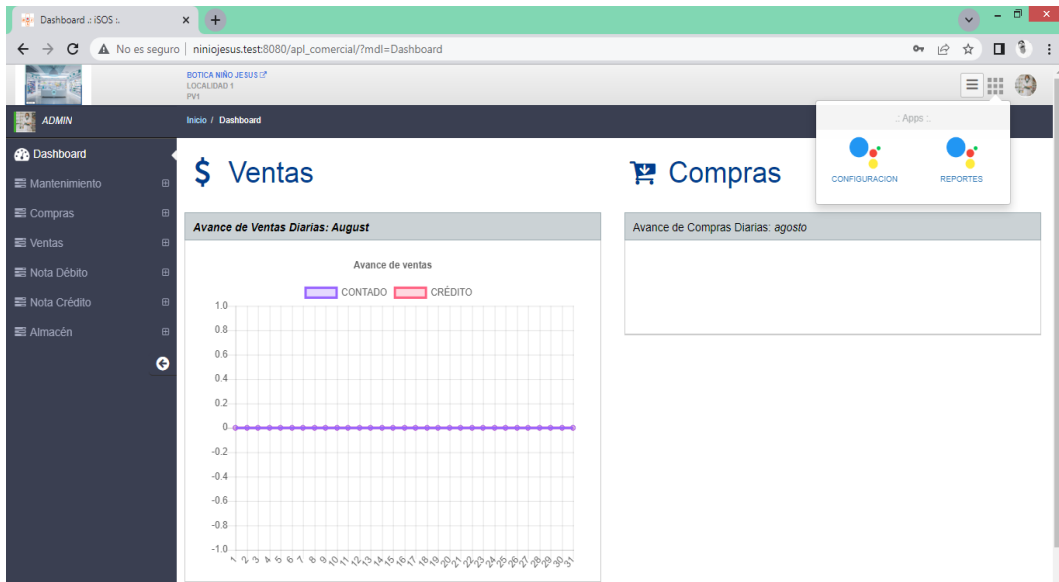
Dashboard .: iSOS :.

No es seguro | niniojesus.test:8080/apl_comercial/?mdl=Dashboard

BOTICA NIÑO JESUS
LOCALIDAD 1
PV1

ADMIN

Inicio / Dashboard

.: Apps :.

CONFIGURACION

REPORTES

Dashboard
Mantenimiento
Compras
Ventas
Nota Débito
Nota Crédito
Almacén

$ Ventas

Compras

Avance de Ventas Diarias: August

Avance de Compras Diarias: agosto

Avance de ventas

CONTADO CRÉDITO

1.0
0.8
0.6
0.4
0.2
0
-0.2
-0.4
-0.6
-0.8
-1.0

1 2 3 4 5 6 7 8 9 10 11 12 13 14 15 16 17 18 19 20 21 22 23 24 25 26 27 28 29 30 31